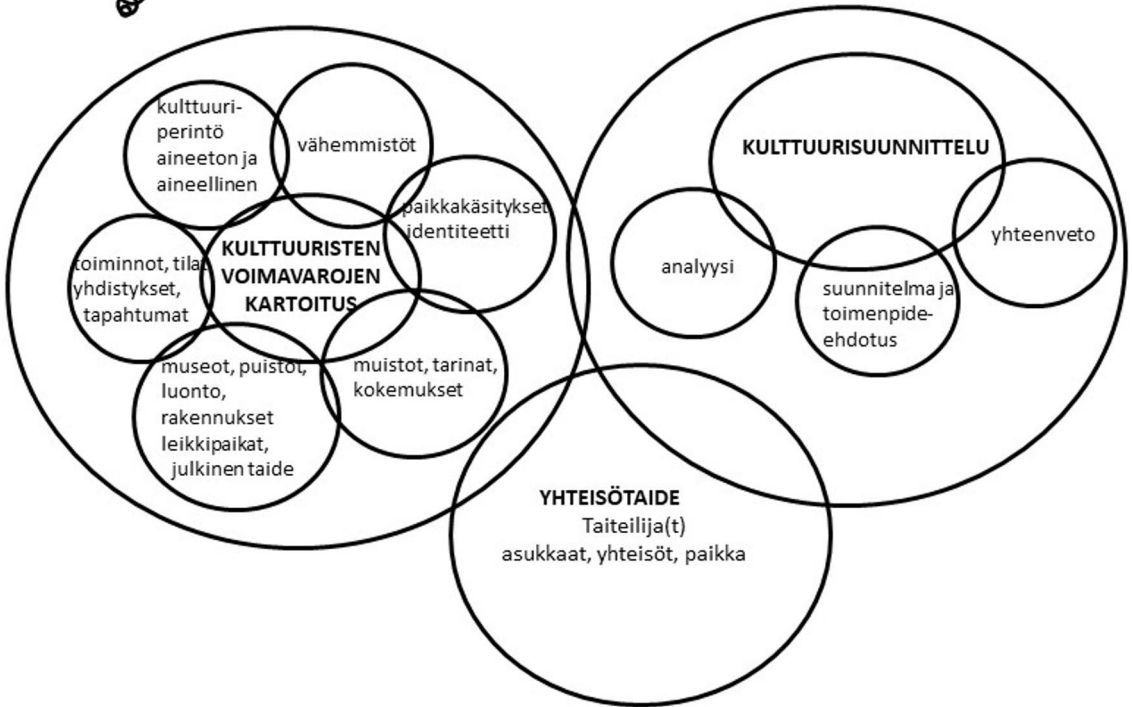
kulttuuriperintö aineeton ja aineellinen

vähemmistöt

paikkakäsitykset identiteetti

KULTTUURISTEN VOIMAVAROJEN KARTOITUS

toiminnot, tilat yhdistykset, tapahtumat

museot, puistot, luonto, rakennukset leikkipaikat, julkinen taide

muistot, tarinat, kokemukset

KULTTUURISUUNNITTELU

analyysi

yhteenveto

suunnitelma ja toimenpide-ehdotus

YHTEISÖTAIDE
Taiteilija(t)
asukkaat, yhteisöt, paikka